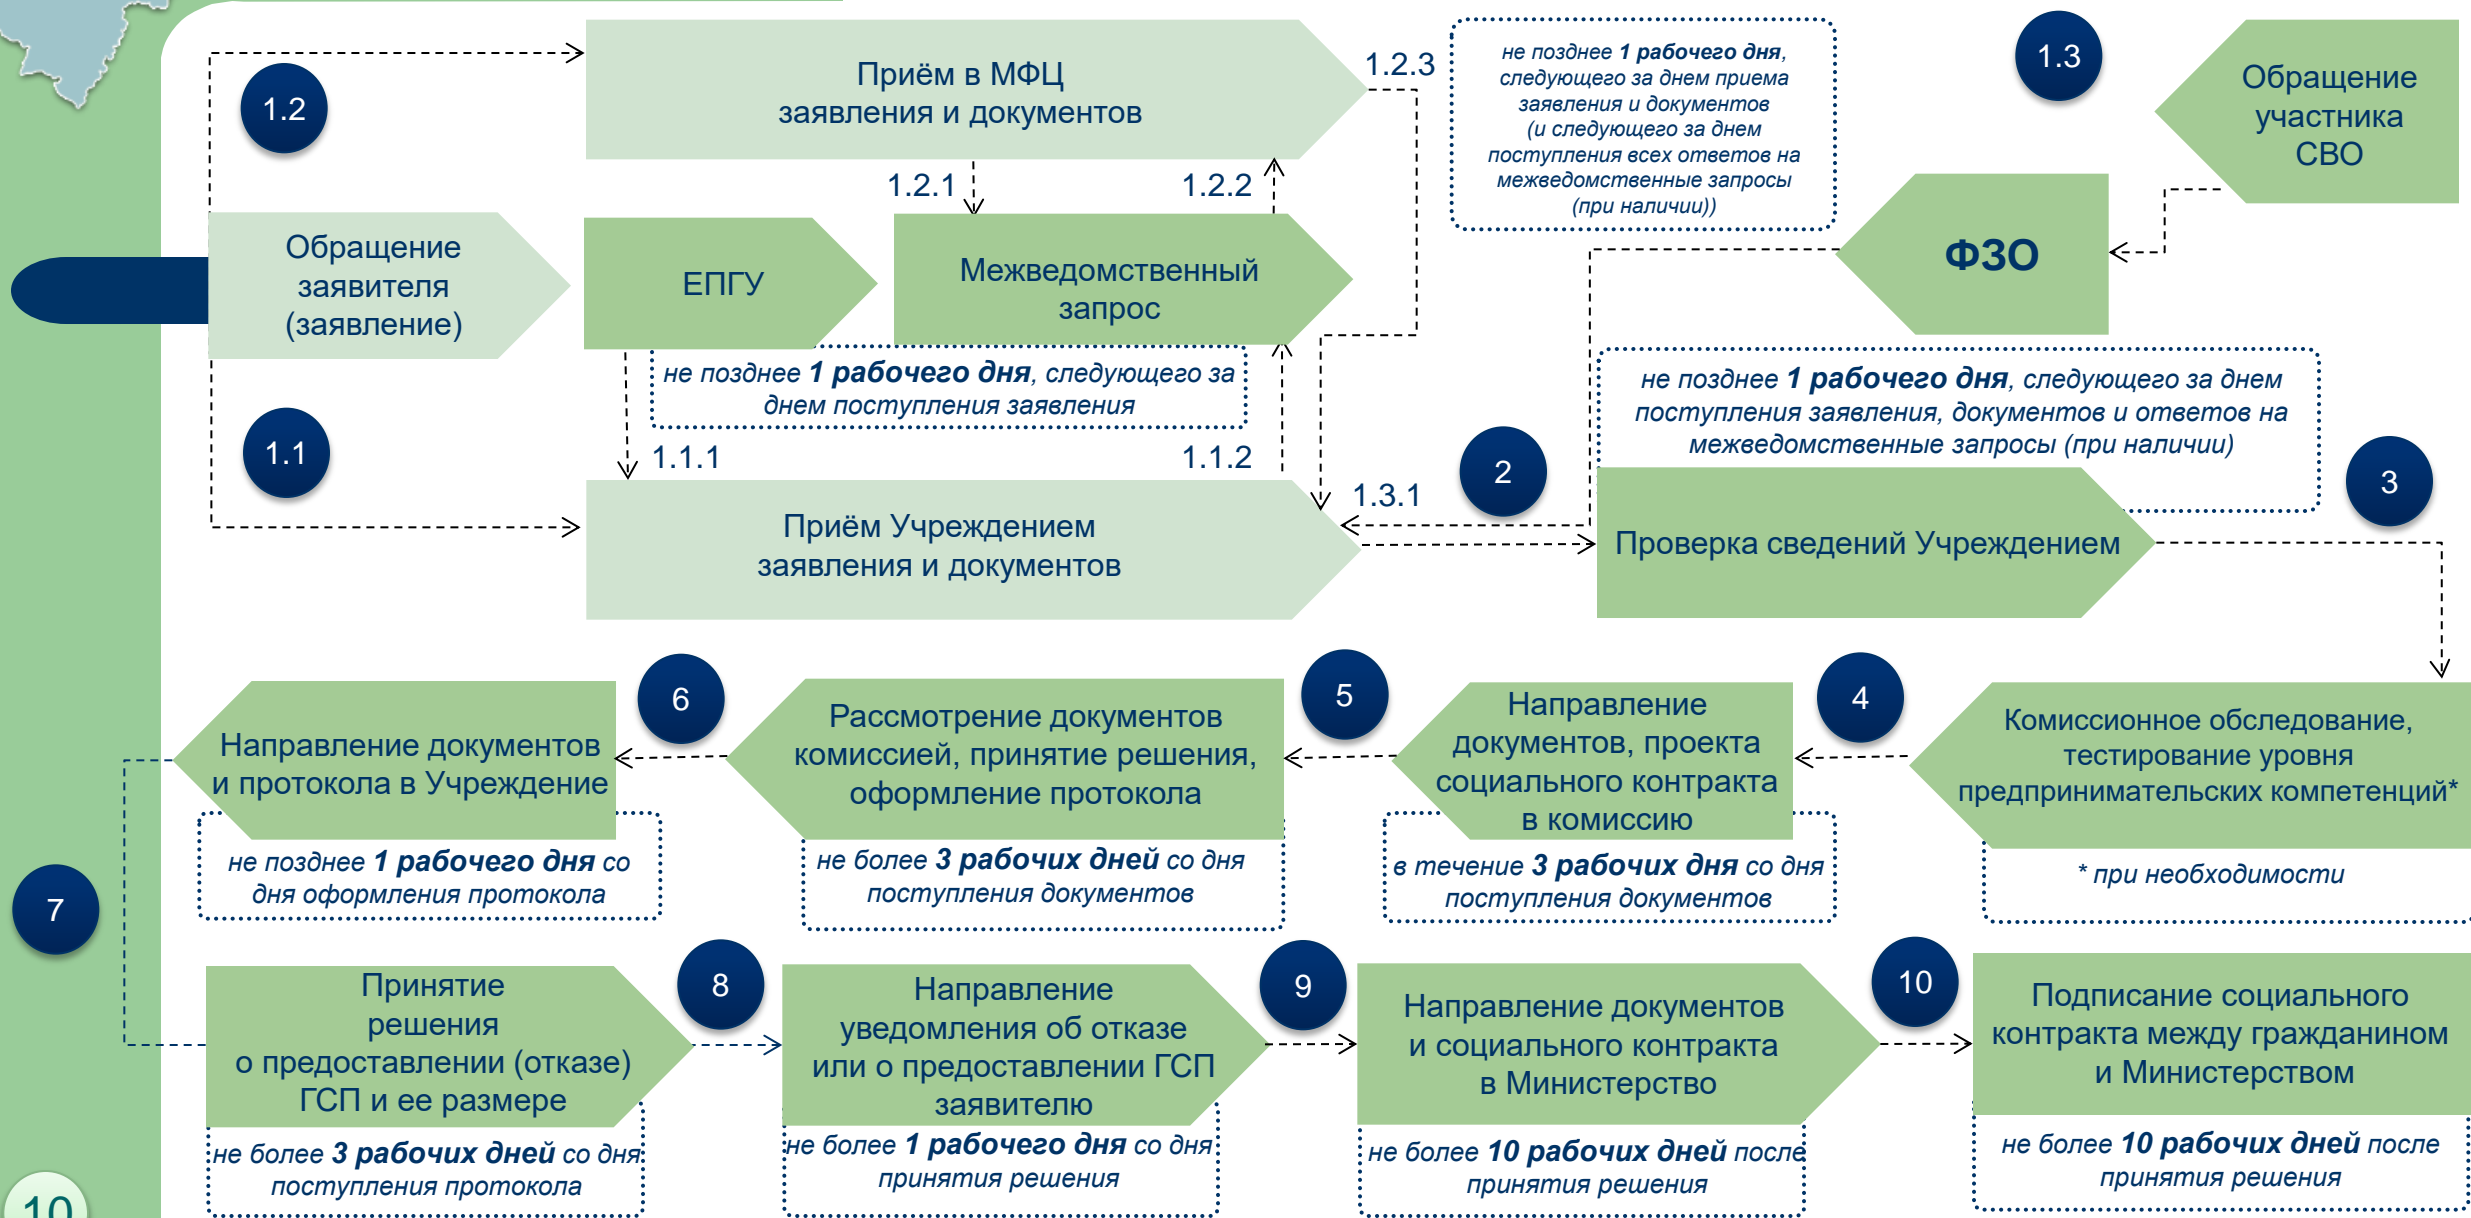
1.2

Приём в МФЦ заявления и документов

1.2.3

не позднее **1 рабочего дня**, следующего за днем приема заявления и документов (и следующего за днем поступления всех ответов на межведомственные запросы (при наличии))

1.3

Обращение участника СВО

1.2.1

1.2.2

Обращение заявителя (заявление)

ЕПГУ

Межведомственный запрос

ФЗО

не позднее **1 рабочего дня**, следующего за днем поступления заявления

не позднее **1 рабочего дня**, следующего за днем поступления заявления, документов и ответов на межведомственные запросы (при наличии)

1.1

1.1.1

1.1.2

2

1.3.1

3

Приём Учреждением заявления и документов

Проверка сведений Учреждением

6

Направление документов и протокола в Учреждение

не позднее **1 рабочего дня** со дня оформления протокола

Рассмотрение документов комиссией, принятие решения, оформление протокола

не более **3 рабочих дней** со дня поступления документов

5

Направление документов, проекта социального контракта в комиссию

в течение **3 рабочих дня** со дня поступления документов

4

Комиссионное обследование, тестирование уровня предпринимательских компетенций*

* при необходимости

7

Принятие решения о предоставлении (отказе) ГСП и ее размере

не более **3 рабочих дней** со дня поступления протокола

8

Направление уведомления об отказе или о предоставлении ГСП заявителю

не более **1 рабочего дня** со дня принятия решения

9

Направление документов и социального контракта в Министерство

не более **10 рабочих дней** после принятия решения

10

Подписание социального контракта между гражданином и Министерством

не более **10 рабочих дней** после принятия решения

10